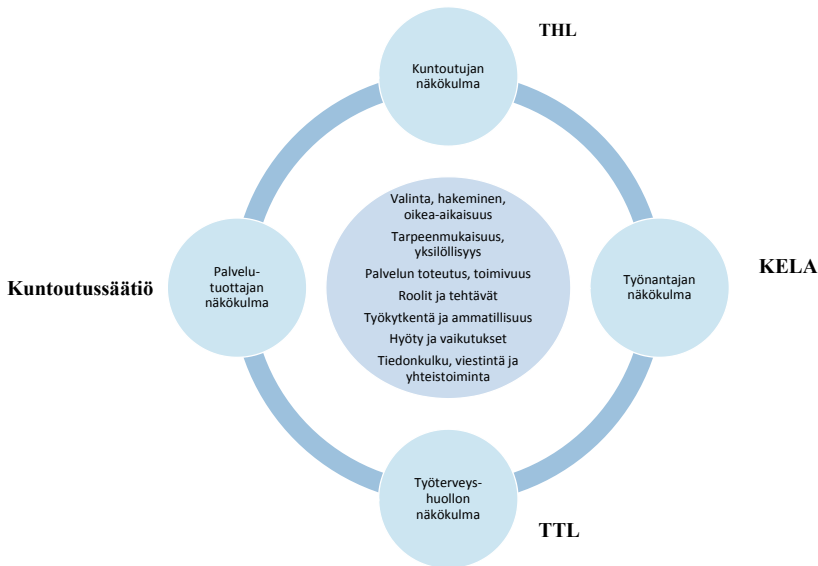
THL

Kuntoutujan näkökulma

Valinta, hakeminen, oikea-aikaisuus

Tarpeenmukaisuus, yksilöllisyys

Palvelun toteutus, toimivuus

Roolit ja tehtävät

Työkytkentä ja ammatillisuus

Hyöty ja vaikutukset

Tiedonkulku, viestintä ja yhteistoiminta

Kuntoutussäätiö

Palvelu-tuottajan näkökulma

Työnantajan näkökulma

KELA

Työterveys-huollon näkökulma

TTL